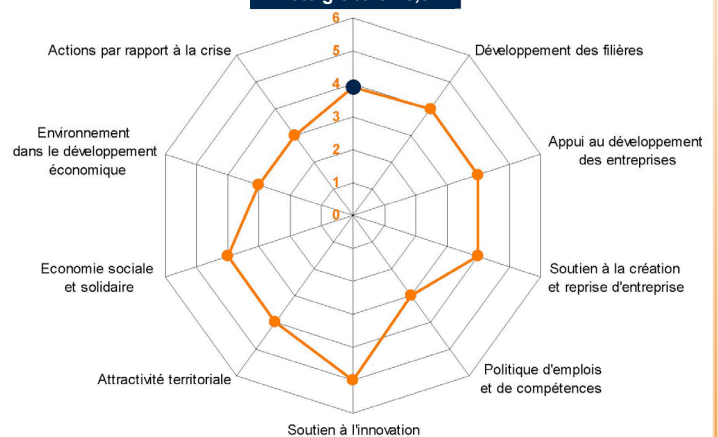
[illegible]

6
5
4
3
2
1
0

Actions par rapport à la crise

Développement des filières

Appui au développement des entreprises

Environnement dans le développement économique

Soutien à la création et reprise d'entreprise

Economie sociale et solidaire

Politique d'emplois et de compétences

Attractivité territoriale

Soutien à l'innovation